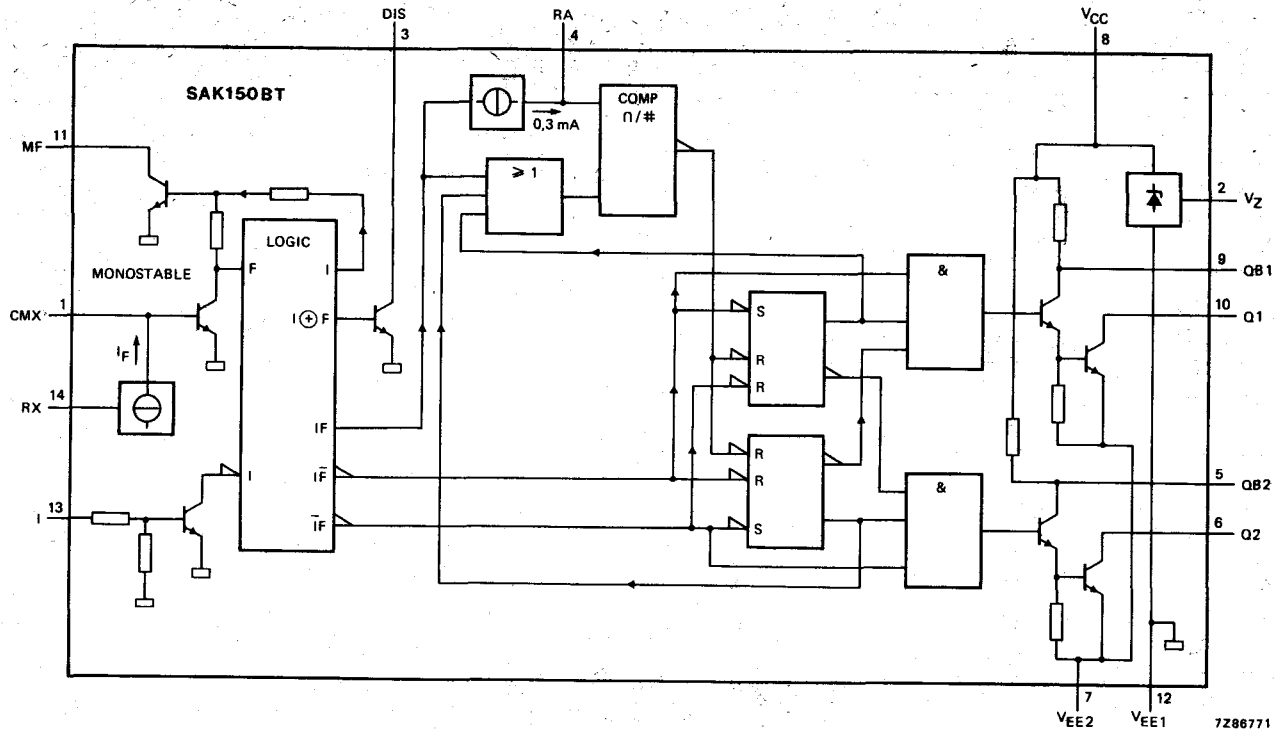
DIS
3
RA
4
$V_{CC}$
8
SAK150BT
0,3 mA
COMP
$\cap / \#$
MF
11
$\geqslant 1$
2
$V_Z$
LOGIC
MONOSTABLE
F
I
9
QB1
CMX
1
$I \oplus F$
S
&
10
Q1
$I_F$
R
R
RX
14
IF
R
R
5
QB2
I
13
I
$I\bar{F}$
&
6
Q2
$\bar{I}F$
S
7
$V_{EE2}$
12
$V_{EE1}$
7Z86771